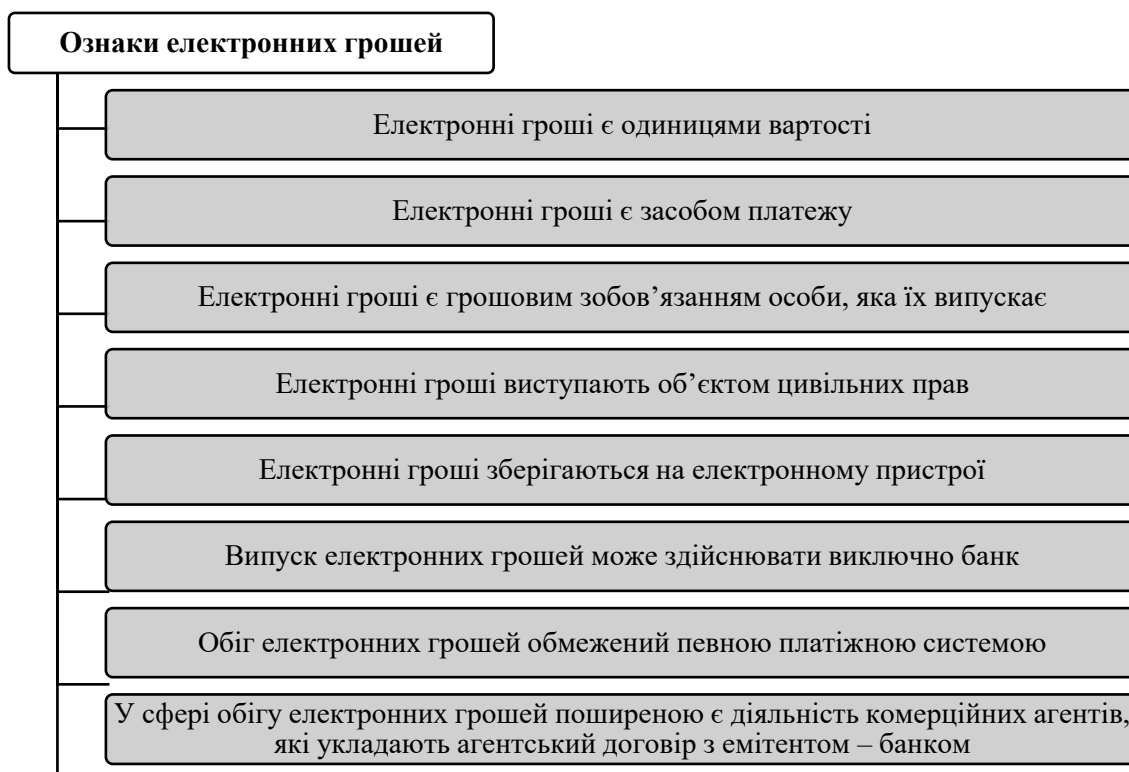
Ознаки електронних грошей

Електронні гроші є одиницями вартості

Електронні гроші є засобом платежу

Електронні гроші є грошовим зобов’язанням особи, яка їх випускає

Електронні гроші виступають об’єктом цивільних прав

Електронні гроші зберігаються на електронному пристрої

Випуск електронних грошей може здійснювати виключно банк

Обіг електронних грошей обмежений певною платіжною системою

У сфері обігу електронних грошей поширеною є діяльність комерційних агентів, які укладають агентський договір з емітентом – банком